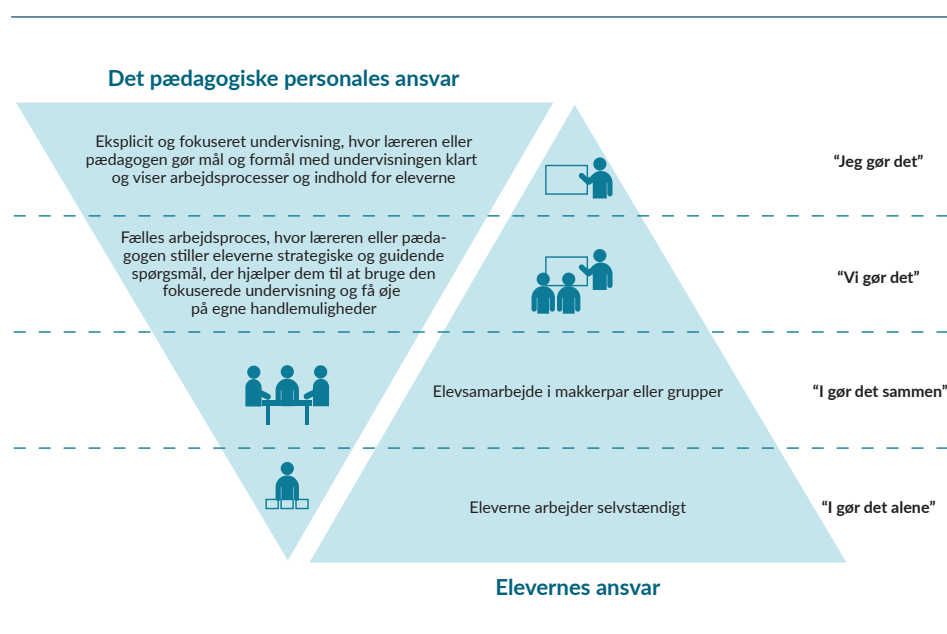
Det pædagogiske personales ansvar

Eksplicit og fokuseret undervisning, hvor læreren eller pædagogen gør mål og formål med undervisningen klart og viser arbejdsprocesser og indhold for eleverne

"Jeg gør det"

Fælles arbejdsproces, hvor læreren eller pædagogen stiller eleverne strategiske og guidende spørgsmål, der hjælper dem til at bruge den fokuserede undervisning og få øje på egne handlemuligheder

"Vi gør det"

Elevsamarbejde i makkerpar eller grupper

"I gør det sammen"

Eleverne arbejder selvstændigt

"I gør det alene"

Elevernes ansvar